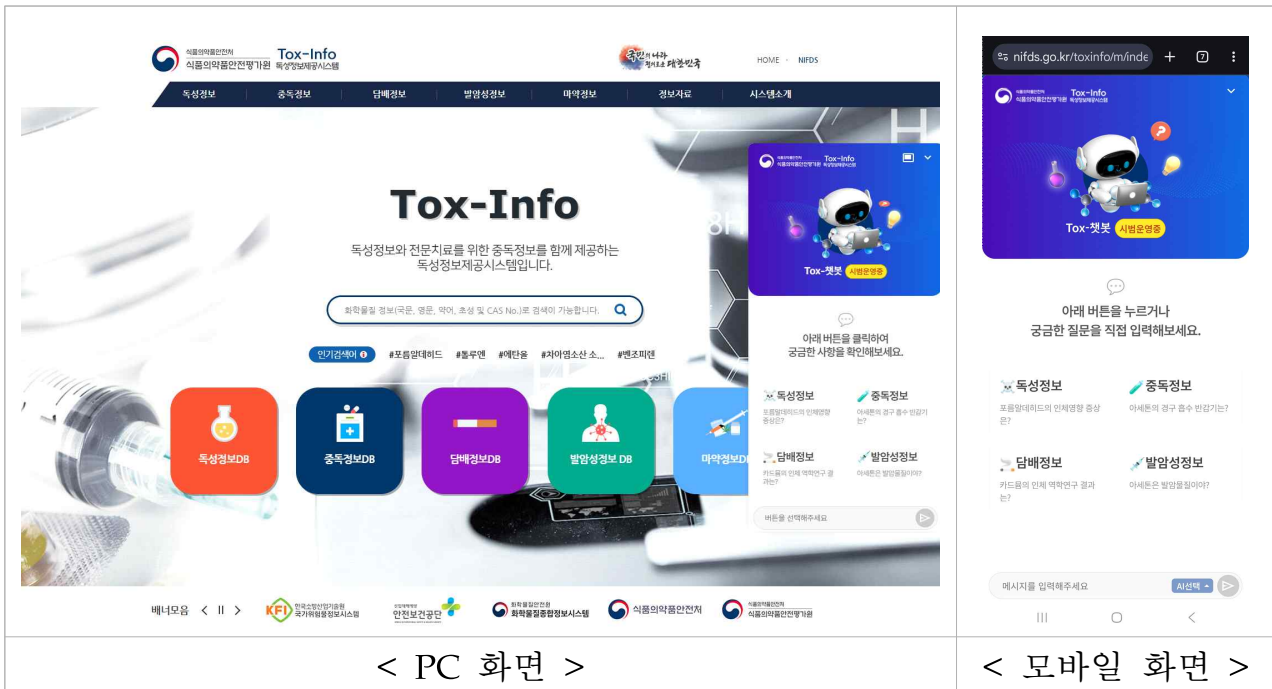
식품의약품안전처
식품의약품안전평가원 Tox-Info 독성정보제공시스템

국민의 나라 정의로운 대한민국

HOME · NIFDS

독성정보 중독정보 담배정보 발암성정보 마약정보 정보자료 시스템소개

Tox-Info

독성정보와 전문치료를 위한 중독정보를 함께 제공하는 독성정보제공시스템입니다.

화학물질 정보(국문, 영문, 약어, 초성 및 CAS No.)로 검색이 가능합니다.

인기검색어 #포름알데히드 #톨루엔 #에탄올 #차아염소산 소... #벤조피렌

독성정보DB 중독정보DB 담배정보DB 발암성정보 DB 마약정보DB

식품의약품안전처
식품의약품안전평가원 Tox-Info 독성정보제공시스템

Tox-챗봇 시범운영중

아래 버튼을 클릭하여 궁금한 사항을 확인해보세요.

독성정보
포름알데히드의 인체영향 증상은?

중독정보
아세톤의 경구 흡수 반감기는?

담배정보
카드뮴의 인체 역학연구 결과는?

발암성정보
아세톤은 발암물질이야?

버튼을 선택해주세요

배너모음 < II >
KFI 한국소방산업기술원 국가위험물정보시스템
산업재해예방 안전보건공단
화학물질안전원 화학물질종합정보시스템
식품의약품안전처
식품의약품안전평가원

< PC 화면 >

nifds.go.kr/toxinfo/m/inde

식품의약품안전처
식품의약품안전평가원 Tox-Info 독성정보제공시스템

Tox-챗봇 시범운영중

아래 버튼을 누르거나 궁금한 질문을 직접 입력해보세요.

독성정보
포름알데히드의 인체영향 증상은?

중독정보
아세톤의 경구 흡수 반감기는?

담배정보
카드뮴의 인체 역학연구 결과는?

발암성정보
아세톤은 발암물질이야?

메시지를 입력해주세요
AI선택

< 모바일 화면 >